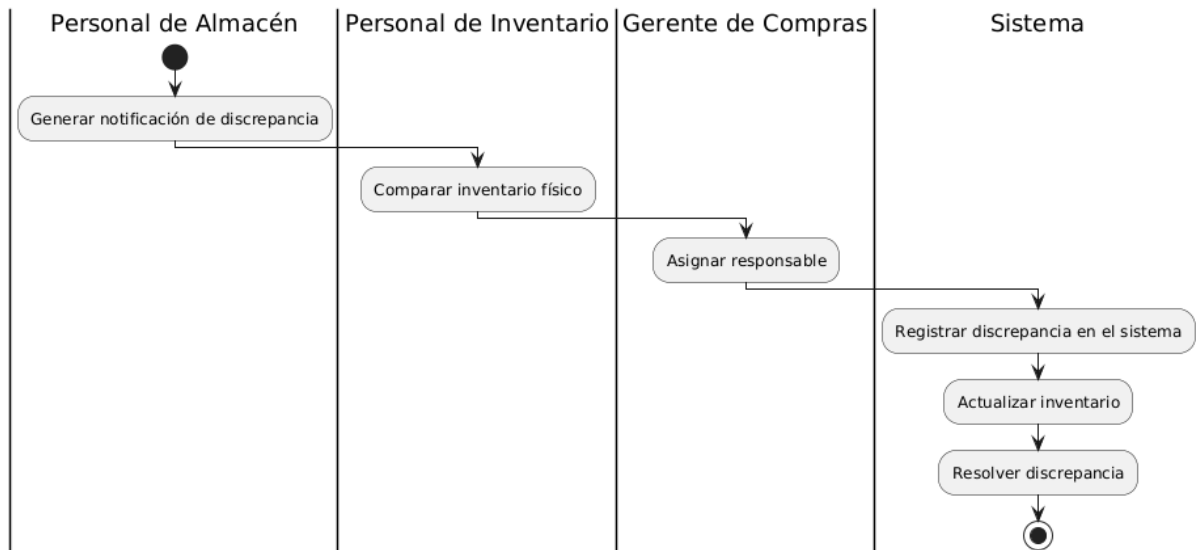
Personal de Almacén

Personal de Inventario

Gerente de Compras

Sistema

Generar notificación de discrepancia

Comparar inventario físico

Asignar responsable

Registrar discrepancia en el sistema

Actualizar inventario

Resolver discrepancia